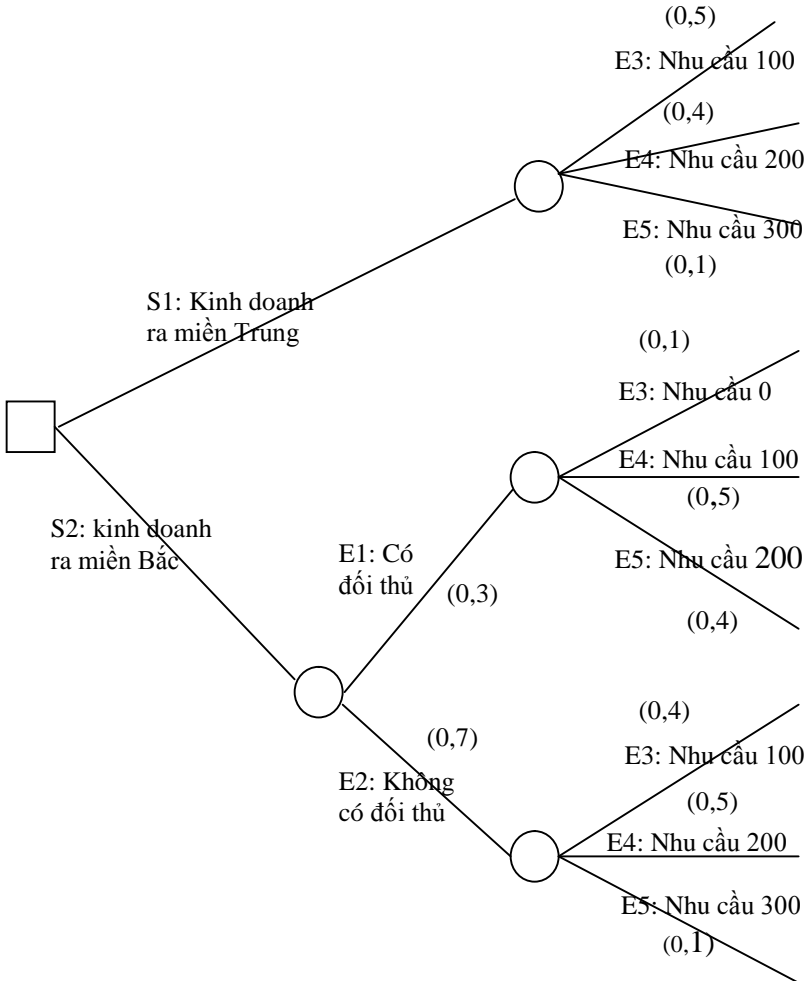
(0,5)
E3: Nhu cầu 100
(0,4)
E4: Nhu cầu 200
E5: Nhu cầu 300
(0,1)

S1: Kinh doanh ra miền Trung

(0,1)
E3: Nhu cầu 0
E4: Nhu cầu 100
(0,5)
E5: Nhu cầu 200
(0,4)

S2: kinh doanh ra miền Bắc

E1: Có đối thủ
(0,3)

(0,7)
E2: Không có đối thủ

(0,4)
E3: Nhu cầu 100
(0,5)
E4: Nhu cầu 200
E5: Nhu cầu 300
(0,1)